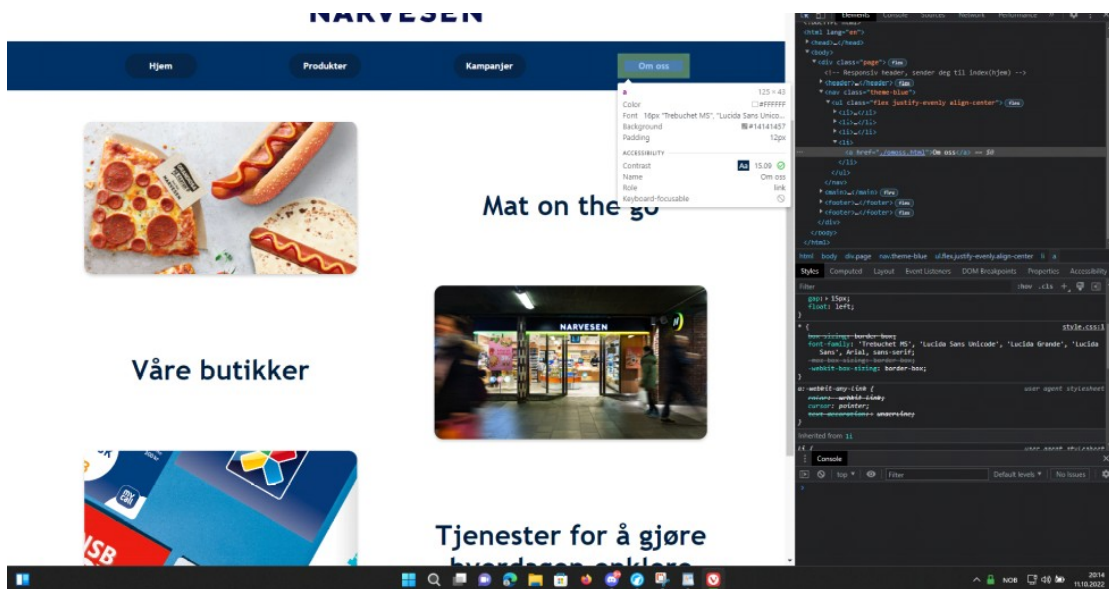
NARVESEN

Hjem
Produkter
Kampanjer
Om oss

a 125 × 43
Color #FFFFFF
Font 16px "Trebuchet MS", "Lucida Sans Unico...
Background #14141457
Padding 12px
ACCESSIBILITY
Contrast Aa 15.09
Name Om oss
Role link
Keyboard-focusable

Mat on the go

Våre butikker

Tjenester for å gjøre hverdagen enklere

Elements Console Sources Network Performance
<!DOCTYPE html>
<html lang="en">
<head>…</head>
<body>
<div class="page"> flex
<!-- Responsiv header, sender deg til index(hjem) -->
<header>…</header> flex
<nav class="theme-blue">
<ul class="flex justify-evenly align-center"> flex
<li>…</li>
<li>…</li>
<li>…</li>
<li>
<a href="./omoss.html">Om oss</a> == $0
</li>
</ul>
</nav>
<main>…</main> flex
<footer>…</footer> flex
<footer>…</footer> flex
</div>
</body>
</html>

html body div.page nav.theme-blue ul.flex.justify-evenly.align-center li a

Styles Computed Layout Event Listeners DOM Breakpoints Properties Accessibility
Filter :hov .cls +
gap: 15px;
float: left;
}
* { style.css:1
box-sizing: border-box;
font-family: 'Trebuchet MS', 'Lucida Sans Unicode', 'Lucida Grande', 'Lucida Sans', Arial, sans-serif;
-moz-box-sizing: border-box;
-webkit-box-sizing: border-box;
}
a:-webkit-any-link { user agent stylesheet
color: -webkit-link;
cursor: pointer;
text-decoration: underline;
}
Inherited from li
user agent stylesheet

Console
top Filter Default levels No Issues

NOB 20:14 11.10.2022